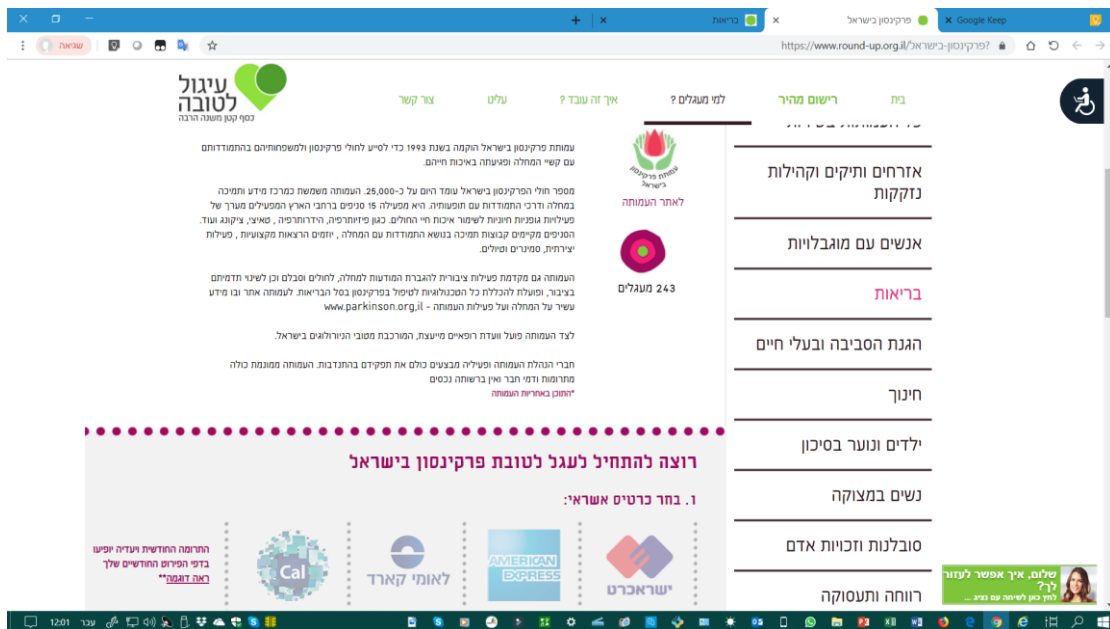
Google Keep
פרקינסון בישראל
בריאות
https://www.round-up.org.il/?פרקינסון-בישראל
שגיאה

עיגול לטובה
כסף קטן משנה הרבה

בית
רישום מהיר
למי מעגלים ?
איך זה עובד ?
עלינו
צור קשר

אזרחים ותיקים וקהילות נזקקות
אנשים עם מוגבלויות
בריאות
הגנת הסביבה ובעלי חיים
חינוך
ילדים ונוער בסיכון
נשים במצוקה
סובלנות וזכויות אדם
רווחה ותעסוקה

עמותת פרקינסון בישראל
לאתר העמותה
243 מעגלים

עמותת פרקינסון בישראל הוקמה בשנת 1993 כדי לסייע לחולי פרקינסון ולמשפחותיהם בהתמודדותם עם קשיי המחלה ופגיעתה באיכות חייהם.

מספר חולי הפרקינסון בישראל עומד היום על כ-25,000. העמותה משמשת כמרכז מידע ותמיכה במחלה ודרכי התמודדות עם תופעותיה. היא מפעילה 15 סניפים ברחבי הארץ המפעילים מערך של פעילויות גופניות חיוניות לשימור איכות חיי החולים, כגון פיזיותרפיה, הידרותרפיה, טאיצ׳י, צ׳יקונג ועוד. הסניפים מקיימים קבוצות תמיכה בנושא התמודדות עם המחלה , יוזמים הרצאות מקצועיות , פעילות יצירתית, סמינרים וטיולים.

העמותה גם מקדמת פעילות ציבורית להגברת המודעות למחלה, לחולים וסבלם וכן לשינוי תדמיתם בציבור, ופועלת להכללת כל הטכנולוגיות לטיפול בפרקינסון בסל הבריאות. לעמותה אתר ובו מידע עשיר על המחלה ועל פעילות העמותה - www.parkinson.org.il

לצד העמותה פועל וועדת רופאים מייעצת, המורכבת מטובי הנוירולוגים בישראל.

חברי הנהלת העמותה ופעיליה מבצעים כולם את תפקידם בהתנדבות. העמותה ממומנת כולה מתרומות ודמי חבר ואין ברשותה נכסים
*התוכן באחריות העמותה

רוצה להתחיל לעגל לטובת פרקינסון בישראל
1. בחר כרטיס אשראי:
ישראכרט
AMERICAN EXPRESS
לאומי קארד
Cal
התרומה החודשית ויעדיה יופיעו בדפי הפירוט החודשיים שלך
ראה דוגמה**

שלום, איך אפשר לעזור לך?
לחץ כאן לשיחה עם נציג ...

12:01 עבר